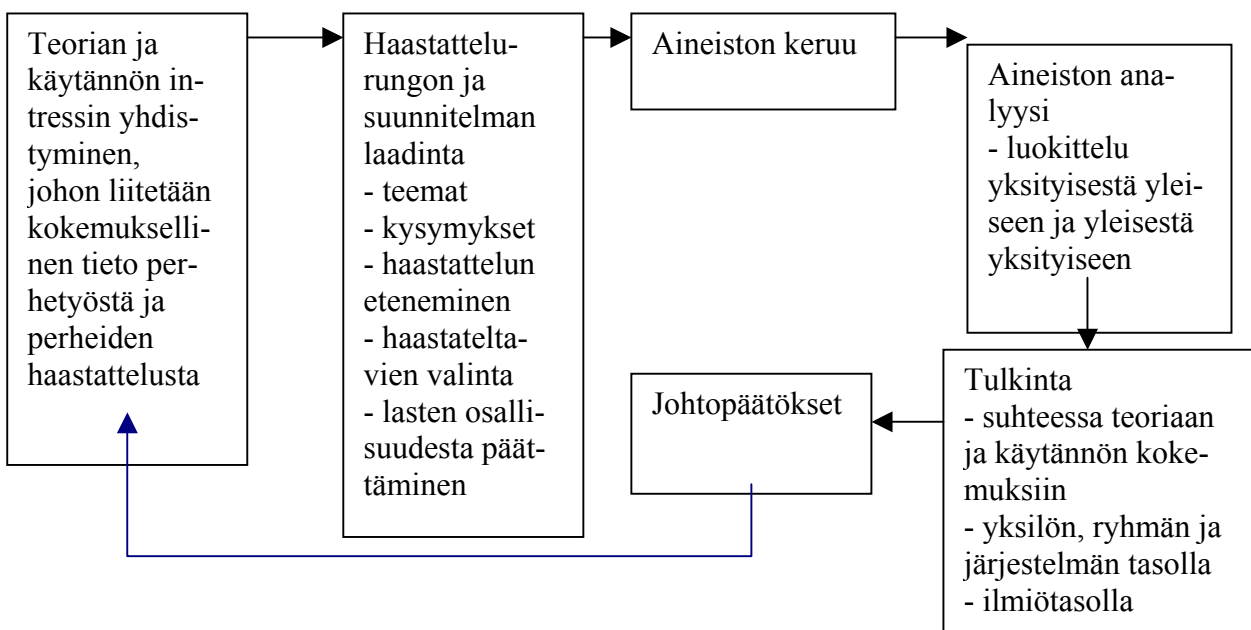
Teorian ja käytännön intressin yhdistyminen, johon liitetään kokemuksellinen tieto perhetyöstä ja perheiden haastattelusta

Haastattelurungon ja suunnitelman laadinta
- teemat
- kysymykset
- haastattelun eteneminen
- haastateltavien valinta
- lasten osallisuudesta päättäminen

Aineiston keruu

Aineiston analyysi
- luokittelu yksityisestä yleiseen ja yleisestä yksityiseen

Tulkinta
- suhteessa teoriaan ja käytännön kokemuksiin
- yksilön, ryhmän ja järjestelmän tasolla
- ilmiötasolla

Johtopäätökset